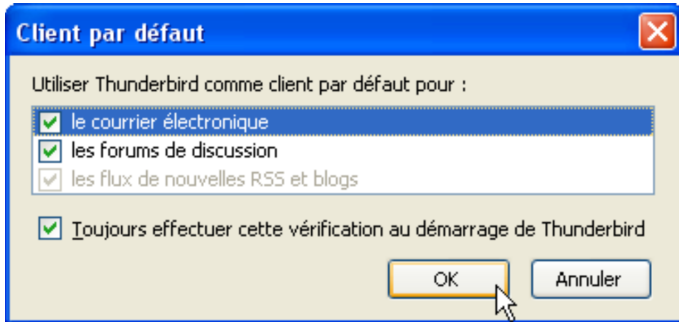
Client par défaut

Utiliser Thunderbird comme client par défaut pour :

le courrier électronique
les forums de discussion
les flux de nouvelles RSS et blogs

Toujours effectuer cette vérification au démarrage de Thunderbird

OK
Annuler